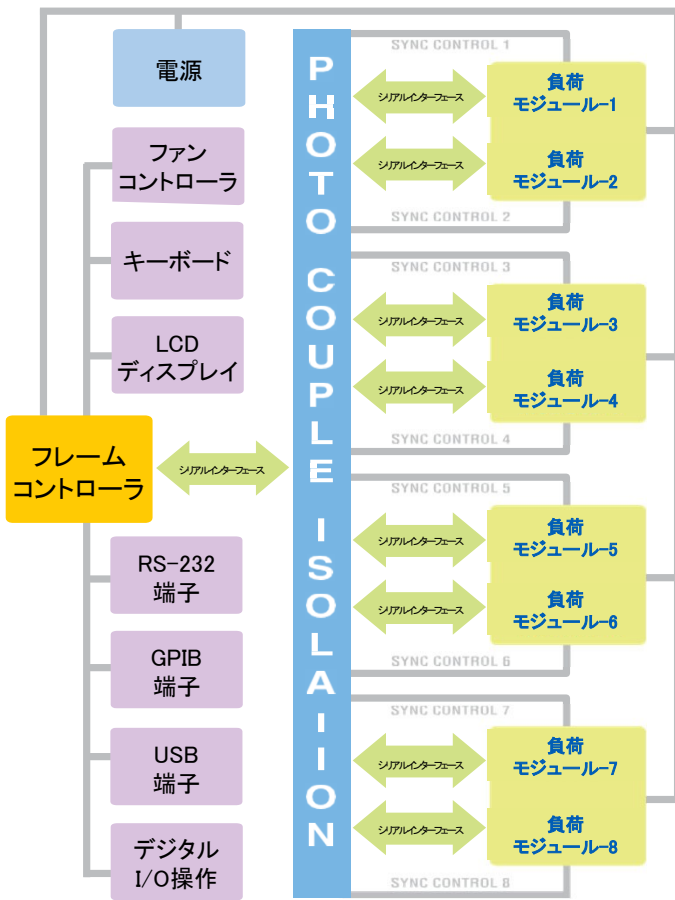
電源

ファン
コントローラ

キーボード

LCD
ディスプレイ

フレーム
コントローラ

シリアルインターフェース

RS-232
端子

GPIB
端子

USB
端子

デジタル
I/O操作

PHOTO COUPLE ISOLAIION

SYNC CONTROL 1
シリアルインターフェース
負荷
モジュール-1
シリアルインターフェース
負荷
モジュール-2
SYNC CONTROL 2

SYNC CONTROL 3
シリアルインターフェース
負荷
モジュール-3
シリアルインターフェース
負荷
モジュール-4
SYNC CONTROL 4

SYNC CONTROL 5
シリアルインターフェース
負荷
モジュール-5
シリアルインターフェース
負荷
モジュール-6
SYNC CONTROL 6

SYNC CONTROL 7
シリアルインターフェース
負荷
モジュール-7
シリアルインターフェース
負荷
モジュール-8
SYNC CONTROL 8